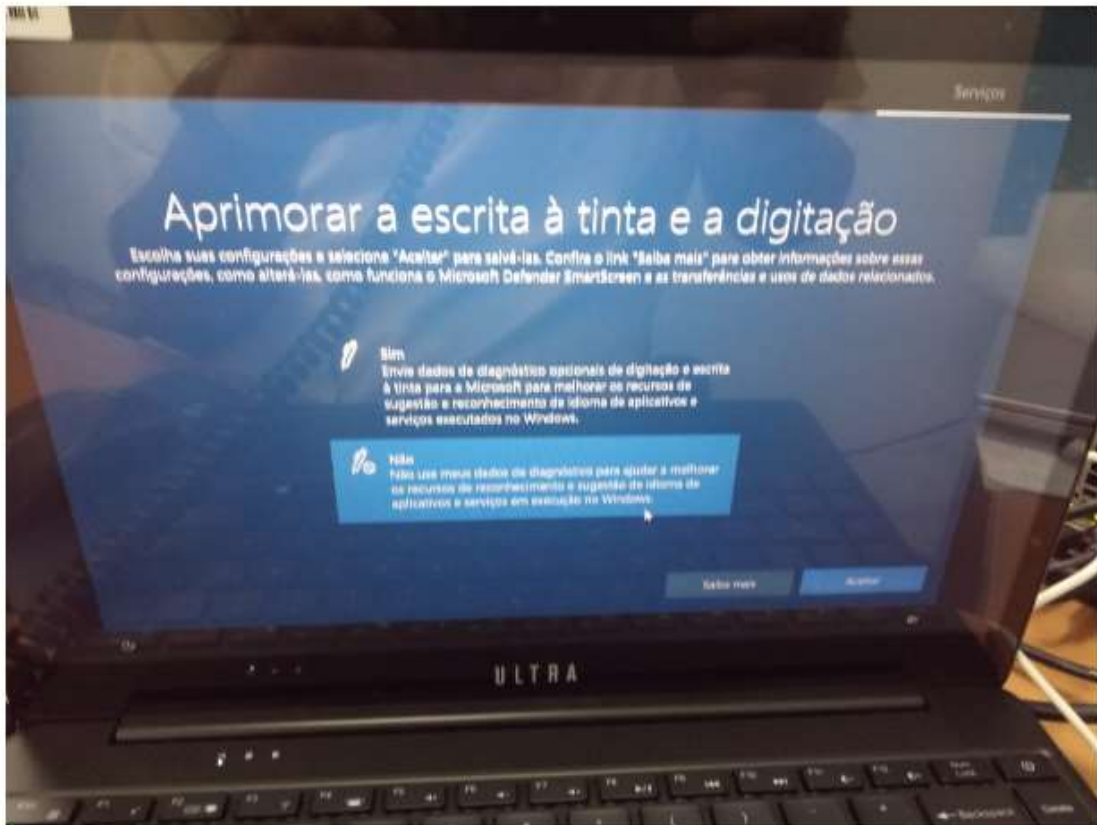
Serviços

Aprimorar a escrita à tinta e a digitação

Escolha suas configurações e selecione "Aceitar" para salvá-las. Confira o link "Saiba mais" para obter informações sobre essas configurações, como alterá-las, como funciona o Microsoft Defender SmartScreen e as transferências e usos de dados relacionados.

Sim
Envie dados de diagnóstico opcionais de digitação e escrita à tinta para a Microsoft para melhorar os recursos de sugestão e reconhecimento de idioma de aplicativos e serviços executados no Windows.

Não
Não use meus dados de diagnóstico para ajudar a melhorar os recursos de reconhecimento e sugestão de idioma de aplicativos e serviços em execução no Windows.

Saiba mais

Aceitar

ULTRA

Backspace